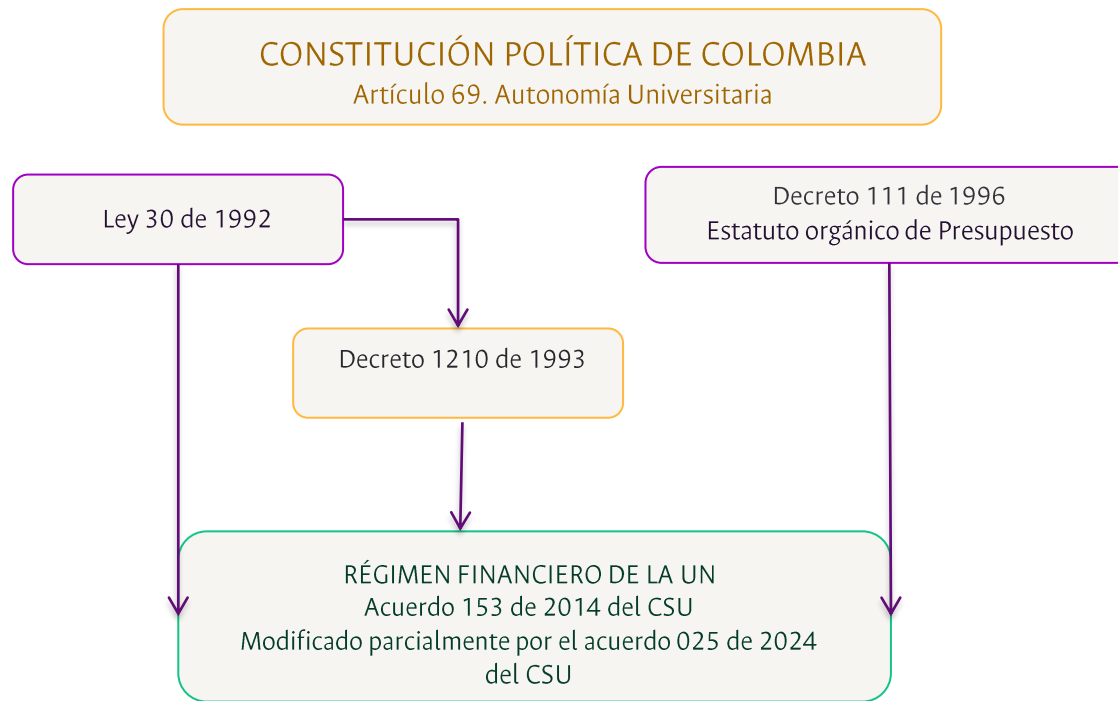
CONSTITUCIÓN POLÍTICA DE COLOMBIA
Artículo 69. Autonomía Universitaria

Ley 30 de 1992

Decreto 111 de 1996
Estatuto orgánico de Presupuesto

Decreto 1210 de 1993

RÉGIMEN FINANCIERO DE LA UN
Acuerdo 153 de 2014 del CSU
Modificado parcialmente por el acuerdo 025 de 2024 del CSU